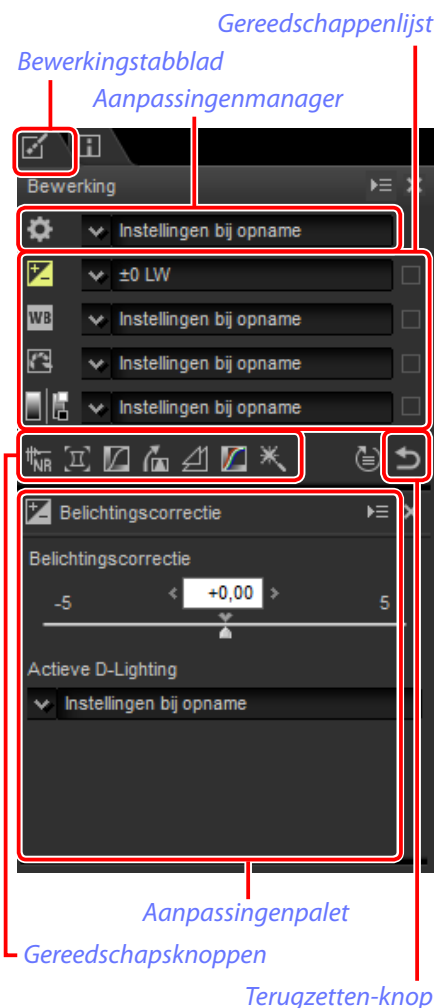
Gereedschappenlijst

Bewerkingstabblad

Aanpassingenmanager

Bewerking

Instellingen bij opname

±0 LW

WB Instellingen bij opname

Instellingen bij opname

Instellingen bij opname

NR

Belichtingscorrectie

Belichtingscorrectie

-5 +0,00 5

Actieve D-Lighting

Instellingen bij opname

Aanpassingenpalet

Gereedschapsknoppen

Terugzetten-knop